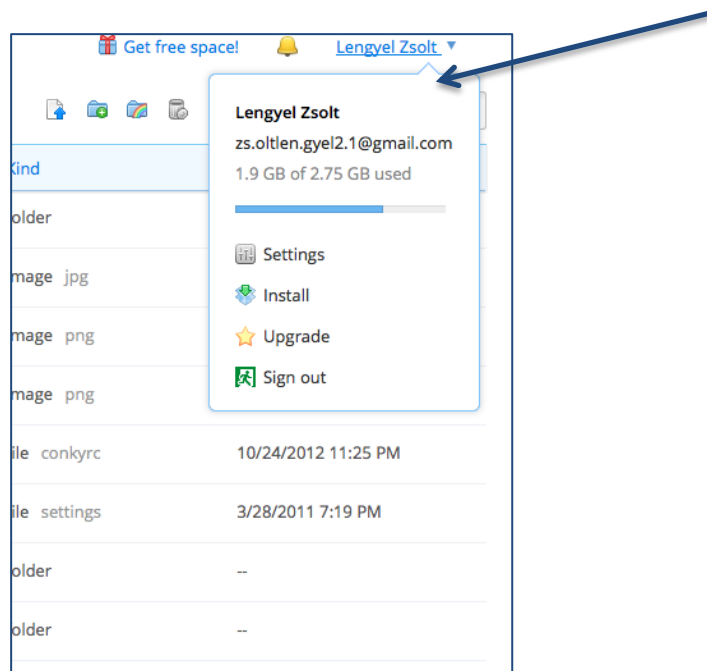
Get free space! Lengyel Zsolt

Kind

older

mage jpg

mage png

mage png

ile conkyrc 10/24/2012 11:25 PM

ile settings 3/28/2011 7:19 PM

older --

older --

Lengyel Zsolt

zs.oltlen.gyel2.1@gmail.com

1.9 GB of 2.75 GB used

Settings

Install

Upgrade

Sign out